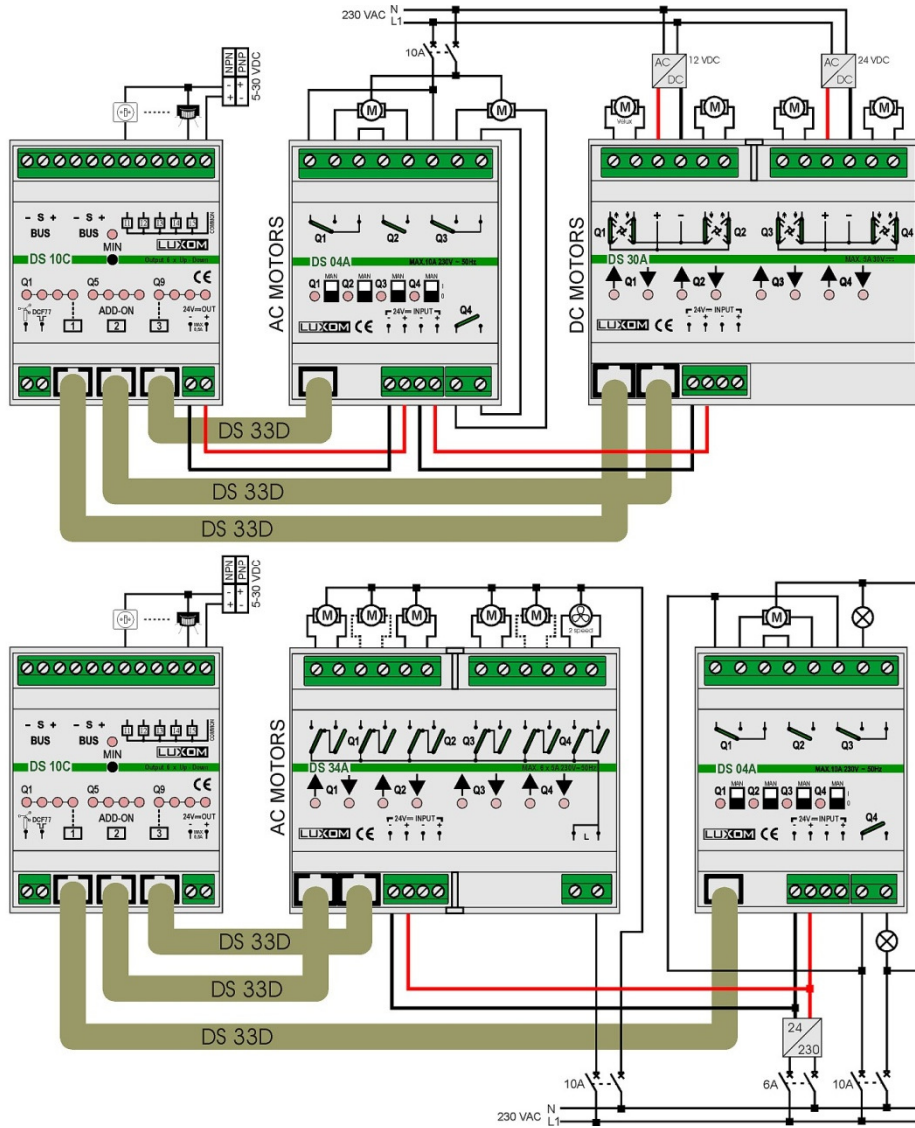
230 VAC N
L1

10A

NPN PNP
- + + -
5-30 VDC

AC DC 12 VDC
AC DC 24 VDC

- S + BUS
- S + BUS
MIN
LUXOM
DS 10C
Output 8 x Up / Down
CE
Q1 Q5 Q9
DCF77
1 ADD-ON 2 3
24V OUT

AC MOTORS
Q1 Q2 Q3
DS 04A
MAX.10A 230V ~ 50Hz
Q1 MAN Q2 MAN Q3 MAN Q4 MAN
24V INPUT
Q4
LUXOM CE

DC MOTORS
Q1 Q2 Q3 Q4
DS 30A
MAX. 5A 30V
Q1 Q2 Q3 Q4
LUXOM CE
24V INPUT

DS 33D
DS 33D
DS 33D

NPN PNP
- + + -
5-30 VDC

- S + BUS
- S + BUS
MIN
LUXOM
DS 10C
Output 8 x Up / Down
CE
Q1 Q5 Q9
DCF77
1 ADD-ON 2 3
24V OUT

AC MOTORS
Q1 Q2 Q3 Q4
DS 34A
MAX. 8 x 5A 230V ~ 50Hz
Q1 Q2 Q3 Q4
LUXOM CE
24V INPUT
L

Q1 Q2 Q3
DS 04A
MAX 10A 230V ~ 50Hz
Q1 MAN Q2 MAN Q3 MAN Q4 MAN
LUXOM CE
24V INPUT
Q4

DS 33D
DS 33D
DS 33D

24
230

10A
6A
10A
230 VAC N
L1